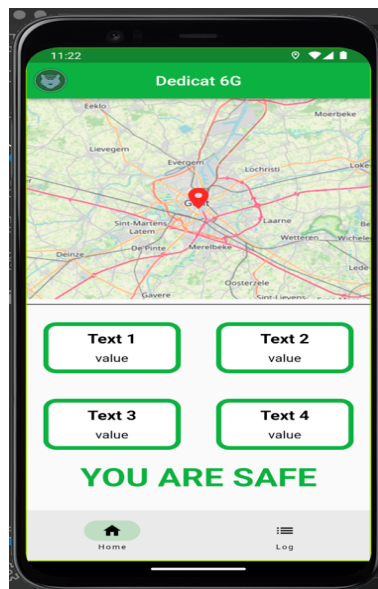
11:22

Dedicat 6G

Eeklo
Moerbeke
Lievegem
Evergem
Lochristi
Loke
Gent
Sint-Martens-Latem
Laarne
De Pinte
Merelbeke
Wetteren
Wichele
Deinze
Lede
Gavere
Oosterzele
Sint-Lievens

Text 1
value

Text 2
value

Text 3
value

Text 4
value

YOU ARE SAFE

Home
Log